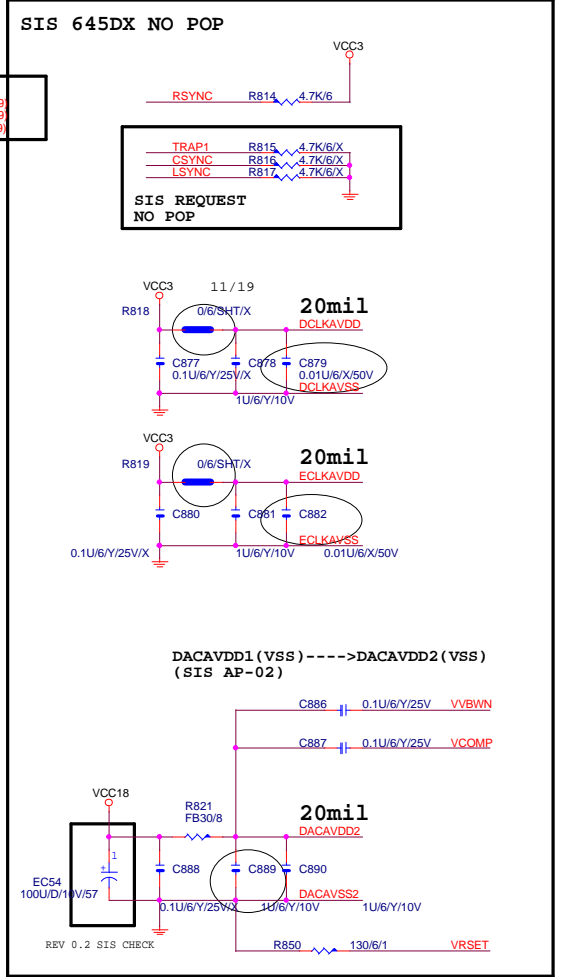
SIS 645DX NO POP

VCC3

RSYNC R814 4.7K/6

TRAP1 R815 4.7K/6/X
CSYNC R816 4.7K/6/X
LSYNC R817 4.7K/6/X

SIS REQUEST
NO POP

VCC3 11/19
R818 0/6/SHT/X
20mil
DCLKAVDD
C877 0.1U/6/Y/25V/X
C878
C879 0.01U/6/X/50V
DCLKAVSS
1U/6/Y/10V

VCC3
R819 0/6/SHT/X
20mil
ECLKAVDD
C880 C881 C882
ECLKAVSS
0.1U/6/Y/25V/X 1U/6/Y/10V 0.01U/6/X/50V

DACAVDD1(VSS)---->DACAVDD2(VSS)
(SIS AP-02)

C886 0.1U/6/Y/25V VVBWN
C887 0.1U/6/Y/25V VCOMP

VCC18
R821
FB30/8
20mil
DACAVDD2
EC54
100U/D/10V/57
C888 C889 C890
DACAVSS2
0.1U/6/Y/25V/X 1U/6/Y/10V 1U/6/Y/10V

REV 0.2 SIS CHECK
R850 130/6/1 VRSET